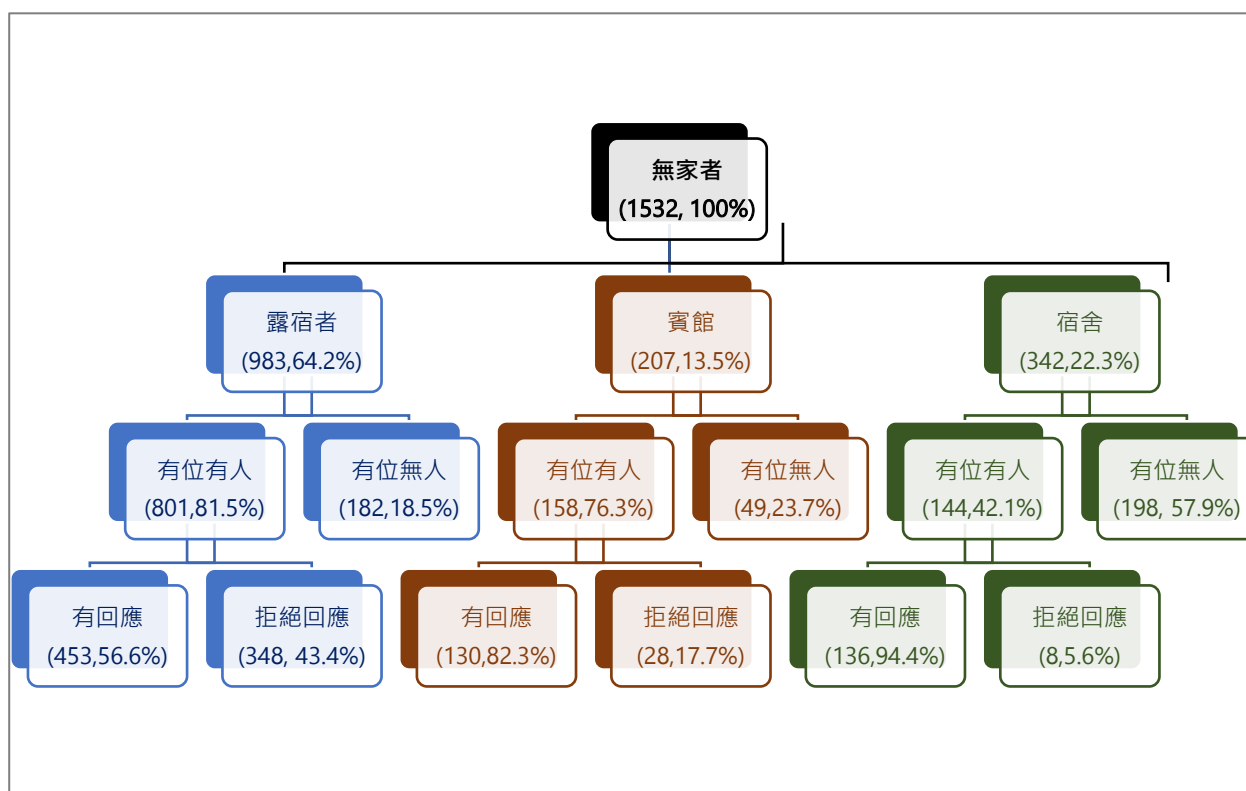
無家者
(1532, 100%)

露宿者
(983,64.2%)

賓館
(207,13.5%)

宿舍
(342,22.3%)

有位有人
(801,81.5%)

有位無人
(182,18.5%)

有位有人
(158,76.3%)

有位無人
(49,23.7%)

有位有人
(144,42.1%)

有位無人
(198, 57.9%)

有回應
(453,56.6%)

拒絕回應
(348, 43.4%)

有回應
(130,82.3%)

拒絕回應
(28,17.7%)

有回應
(136,94.4%)

拒絕回應
(8,5.6%)